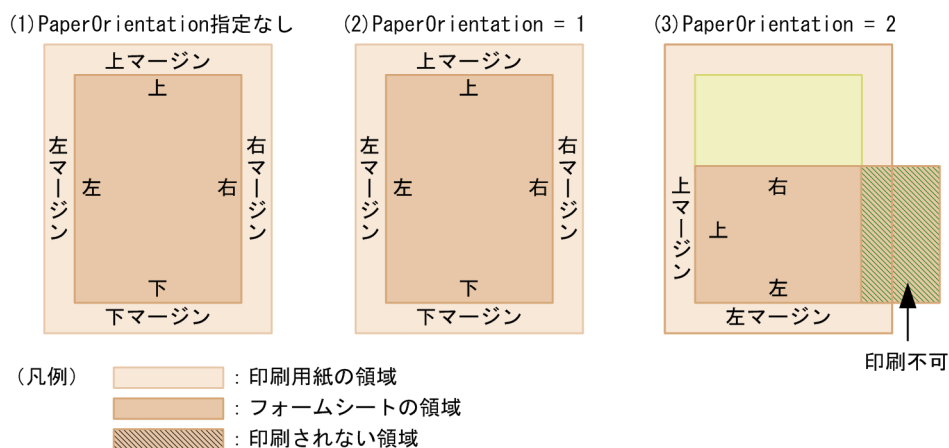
(1)PaperOrientation指定なし

上マージン

上

左マージン

左

右

右マージン

下

下マージン

(2)PaperOrientation = 1

上マージン

上

左マージン

左

右

右マージン

下

下マージン

(3)PaperOrientation = 2

右

上マージン

上

左

左マージン

印刷不可

（凡例）

：印刷用紙の領域

：フォームシートの領域

：印刷されない領域